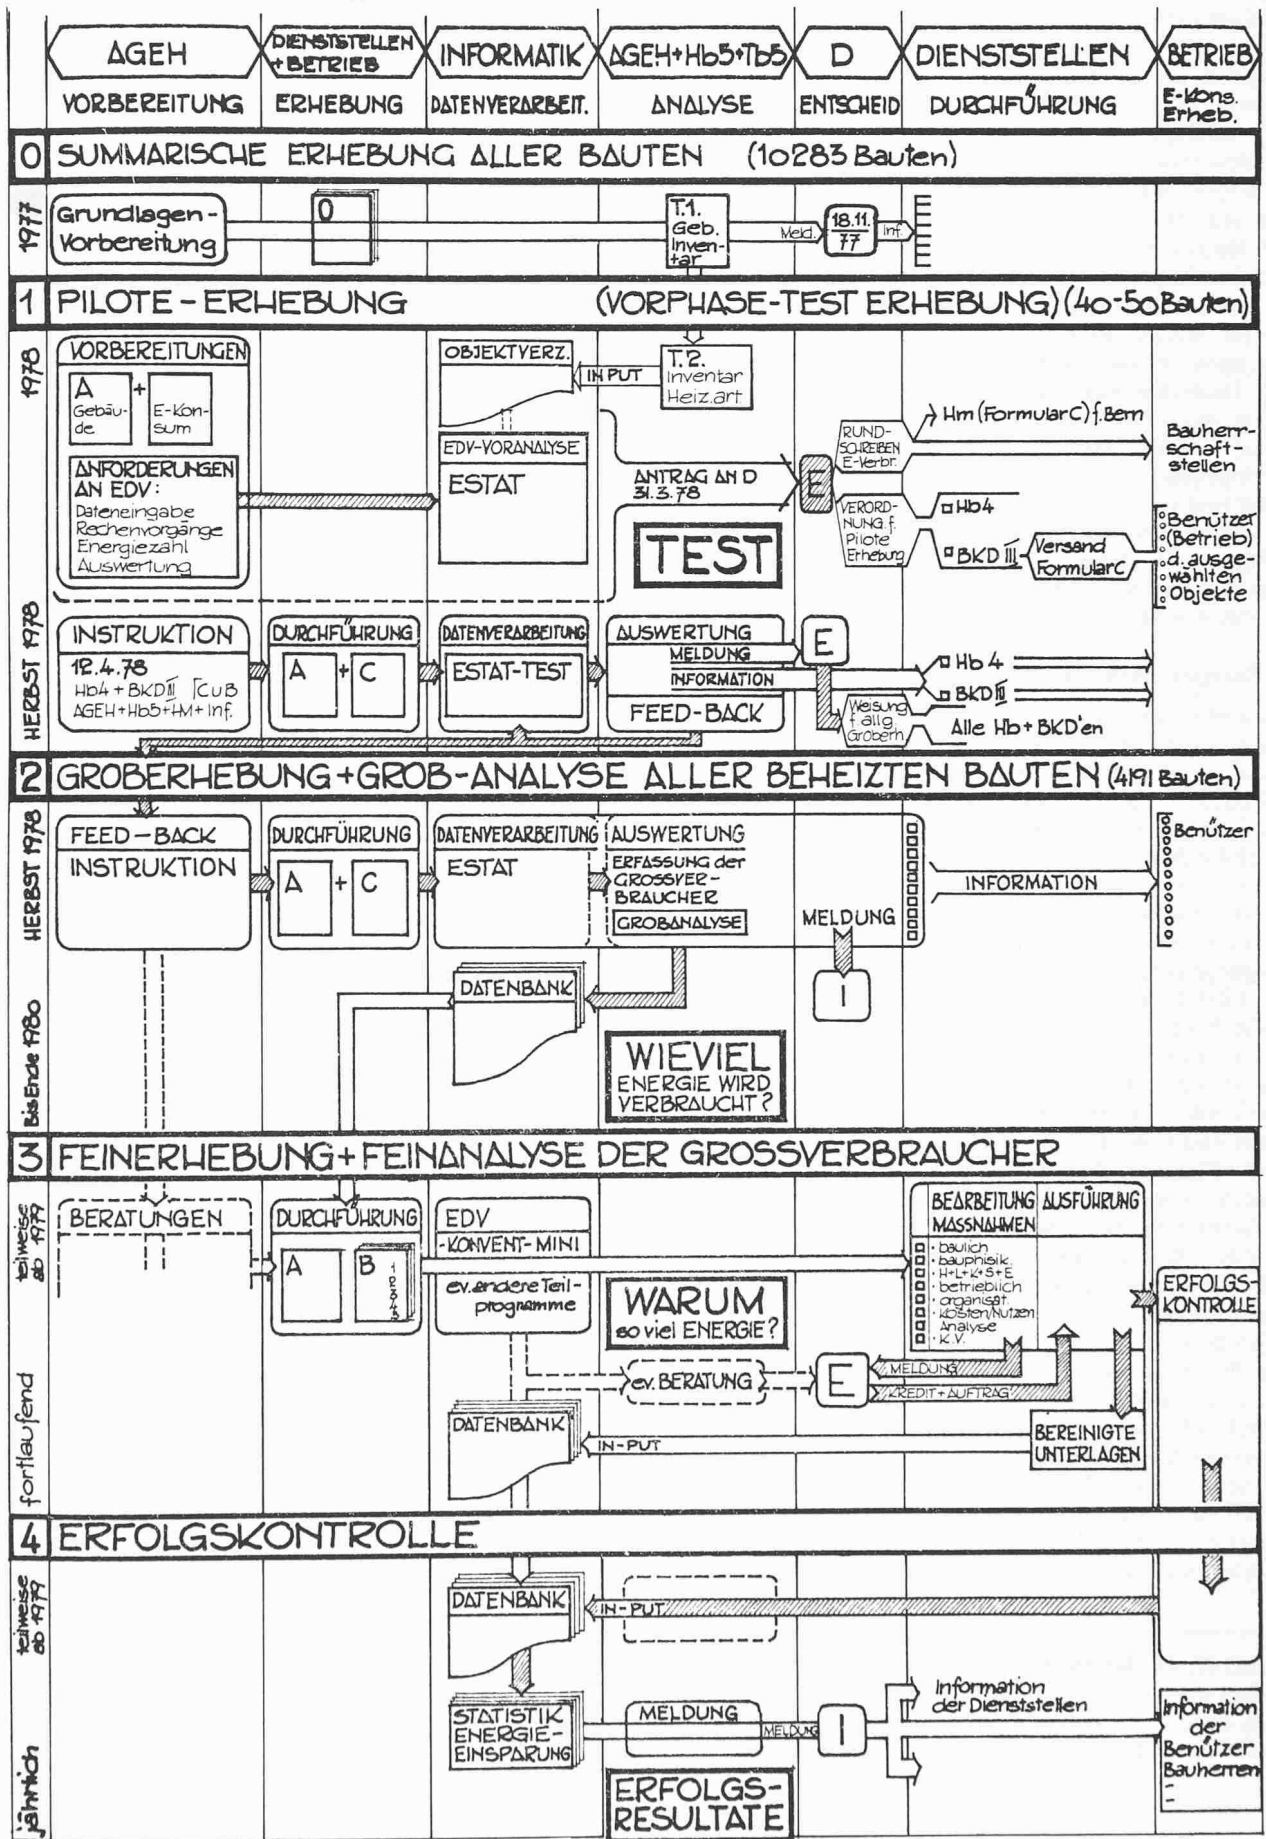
AGEH | DIENSTSTELLEN + BETRIEB | INFORMATIK | AGEH + Hb5 + Tb5 | D | DIENSTSTELLEN | BETRIEB

VORBEREITUNG | ERHEBUNG | DATENVERARBEIT. | ANALYSE | ENTSCHEID | DURCHFÜHRUNG | E-Kons. Erheb.

0 SUMMARISCHE ERHEBUNG ALLER BAUTEN (10283 Bauten)

1977

Grundlagen-Vorbereitung

0

T.1. Geb. Inventar

Meld.

18.11. 77

Inf.

1 PILOTE-ERHEBUNG (VORPHASE-TEST ERHEBUNG) (40-50 Bauten)

1978

VORBEREITUNGEN

A Gebäude + E-Konsum

ANFORDERUNGEN AN EDV: Dateneingabe Rechenvorgänge Energiezahl Auswertung

OBJEKTVERZ.

IN PUT

T.2. Inventar Heiz.art

EDV-VORANALYSE

ESTAT

ANTRAG AN D 31.3.78

E

TEST

RUNDSCHREIBEN E-Verbr.

Hm (Formular C) f. Bem

Bauherrschaftstellen

VERORDNUNG f. Pilote Erhebung

Hb4

BKD III

Versand Formular C

Benützer (Betrieb) d. ausgewählten Objekte

HERBST 1978

INSTRUKTION

12.4.78 Hb4 + BKD III [CUB AGEH + Hb5 + HM + Inf.

DURCHFÜHRUNG

A + C

DATENVERARBEITUNG

ESTAT-TEST

AUSWERTUNG

MELDUNG

INFORMATION

FEED-BACK

E

Hb 4

BKD III

Weisung f. allg. Groberh.

Alle Hb + BKD'en

2 GROBERHEBUNG + GROB-ANALYSE ALLER BEHEIZTEN BAUTEN (4191 Bauten)

HERBST 1978

FEED-BACK

INSTRUKTION

DURCHFÜHRUNG

A + C

DATENVERARBEITUNG

ESTAT

AUSWERTUNG

ERFASSUNG der GROSSVERBRAUCHER

GROBANALYSE

INFORMATION

Benützer

MELDUNG

I

Bis Ende 1980

DATENBANK

WIEVIEL ENERGIE WIRD VERBRAUCHT?

3 FEINERHEBUNG + FEINANALYSE DER GROSSVERBRAUCHER

teilweise ab 1979

BERATUNGEN

DURCHFÜHRUNG

A B 1 2 3 4 5

EDV

-KONVENT-MINI

ev. andere Teilprogramme

WARUM so viel ENERGIE?

BEARBEITUNG MASSNAHMEN

AUSFÜHRUNG

· baulich · bauphisik. · H+L+K+S+E · betrieblich · organisat. · Kosten/Nutzen Analyse · K.V.

ERFOLGS-KONTROLLE

fortlaufend

ev. BERATUNG

E

MELDUNG

KREDIT + AUFTRAG

DATENBANK

IN-PUT

BEREINIGTE UNTERLAGEN

4 ERFOLGSKONTROLLE

teilweise ab 1979

DATENBANK

IN-PUT

jährlich

STATISTIK ENERGIE-EINSPARUNG

MELDUNG

MELDUNG

I

Information der Dienststellen

Information der Benützer Bauherren

ERFOLGS-RESULTATE